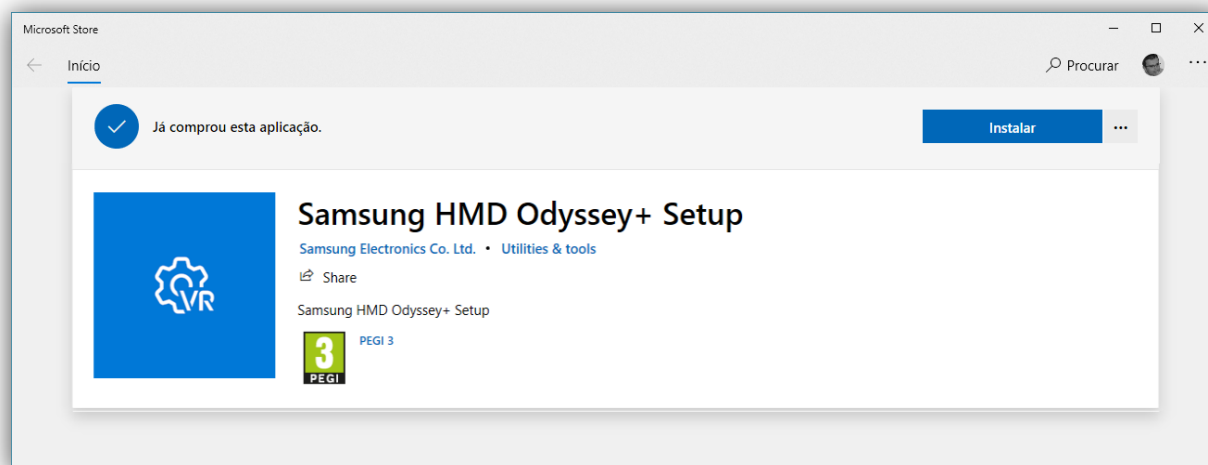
Microsoft Store

Início

Procurar

Já comprou esta aplicação.

Instalar

...

VR

Samsung HMD Odyssey+ Setup

Samsung Electronics Co. Ltd. • Utilities & tools

Share

Samsung HMD Odyssey+ Setup

3
PEGI

PEGI 3